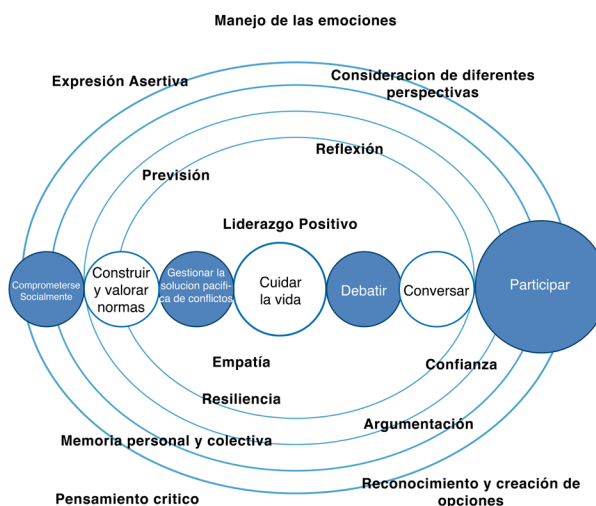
Manejo de las emociones

Expresión Asertiva

Consideracion de diferentes perspectivas

Reflexión

Previsión

Liderazgo Positivo

Comprometerse Socialmente

Construir y valorar normas

Gestionar la solucion pacifica de conflictos

Cuidar la vida

Debatir

Conversar

Participar

Empatía

Confianza

Resiliencia

Argumentación

Memoria personal y colectiva

Reconocimiento y creación de opciones

Pensamiento critico